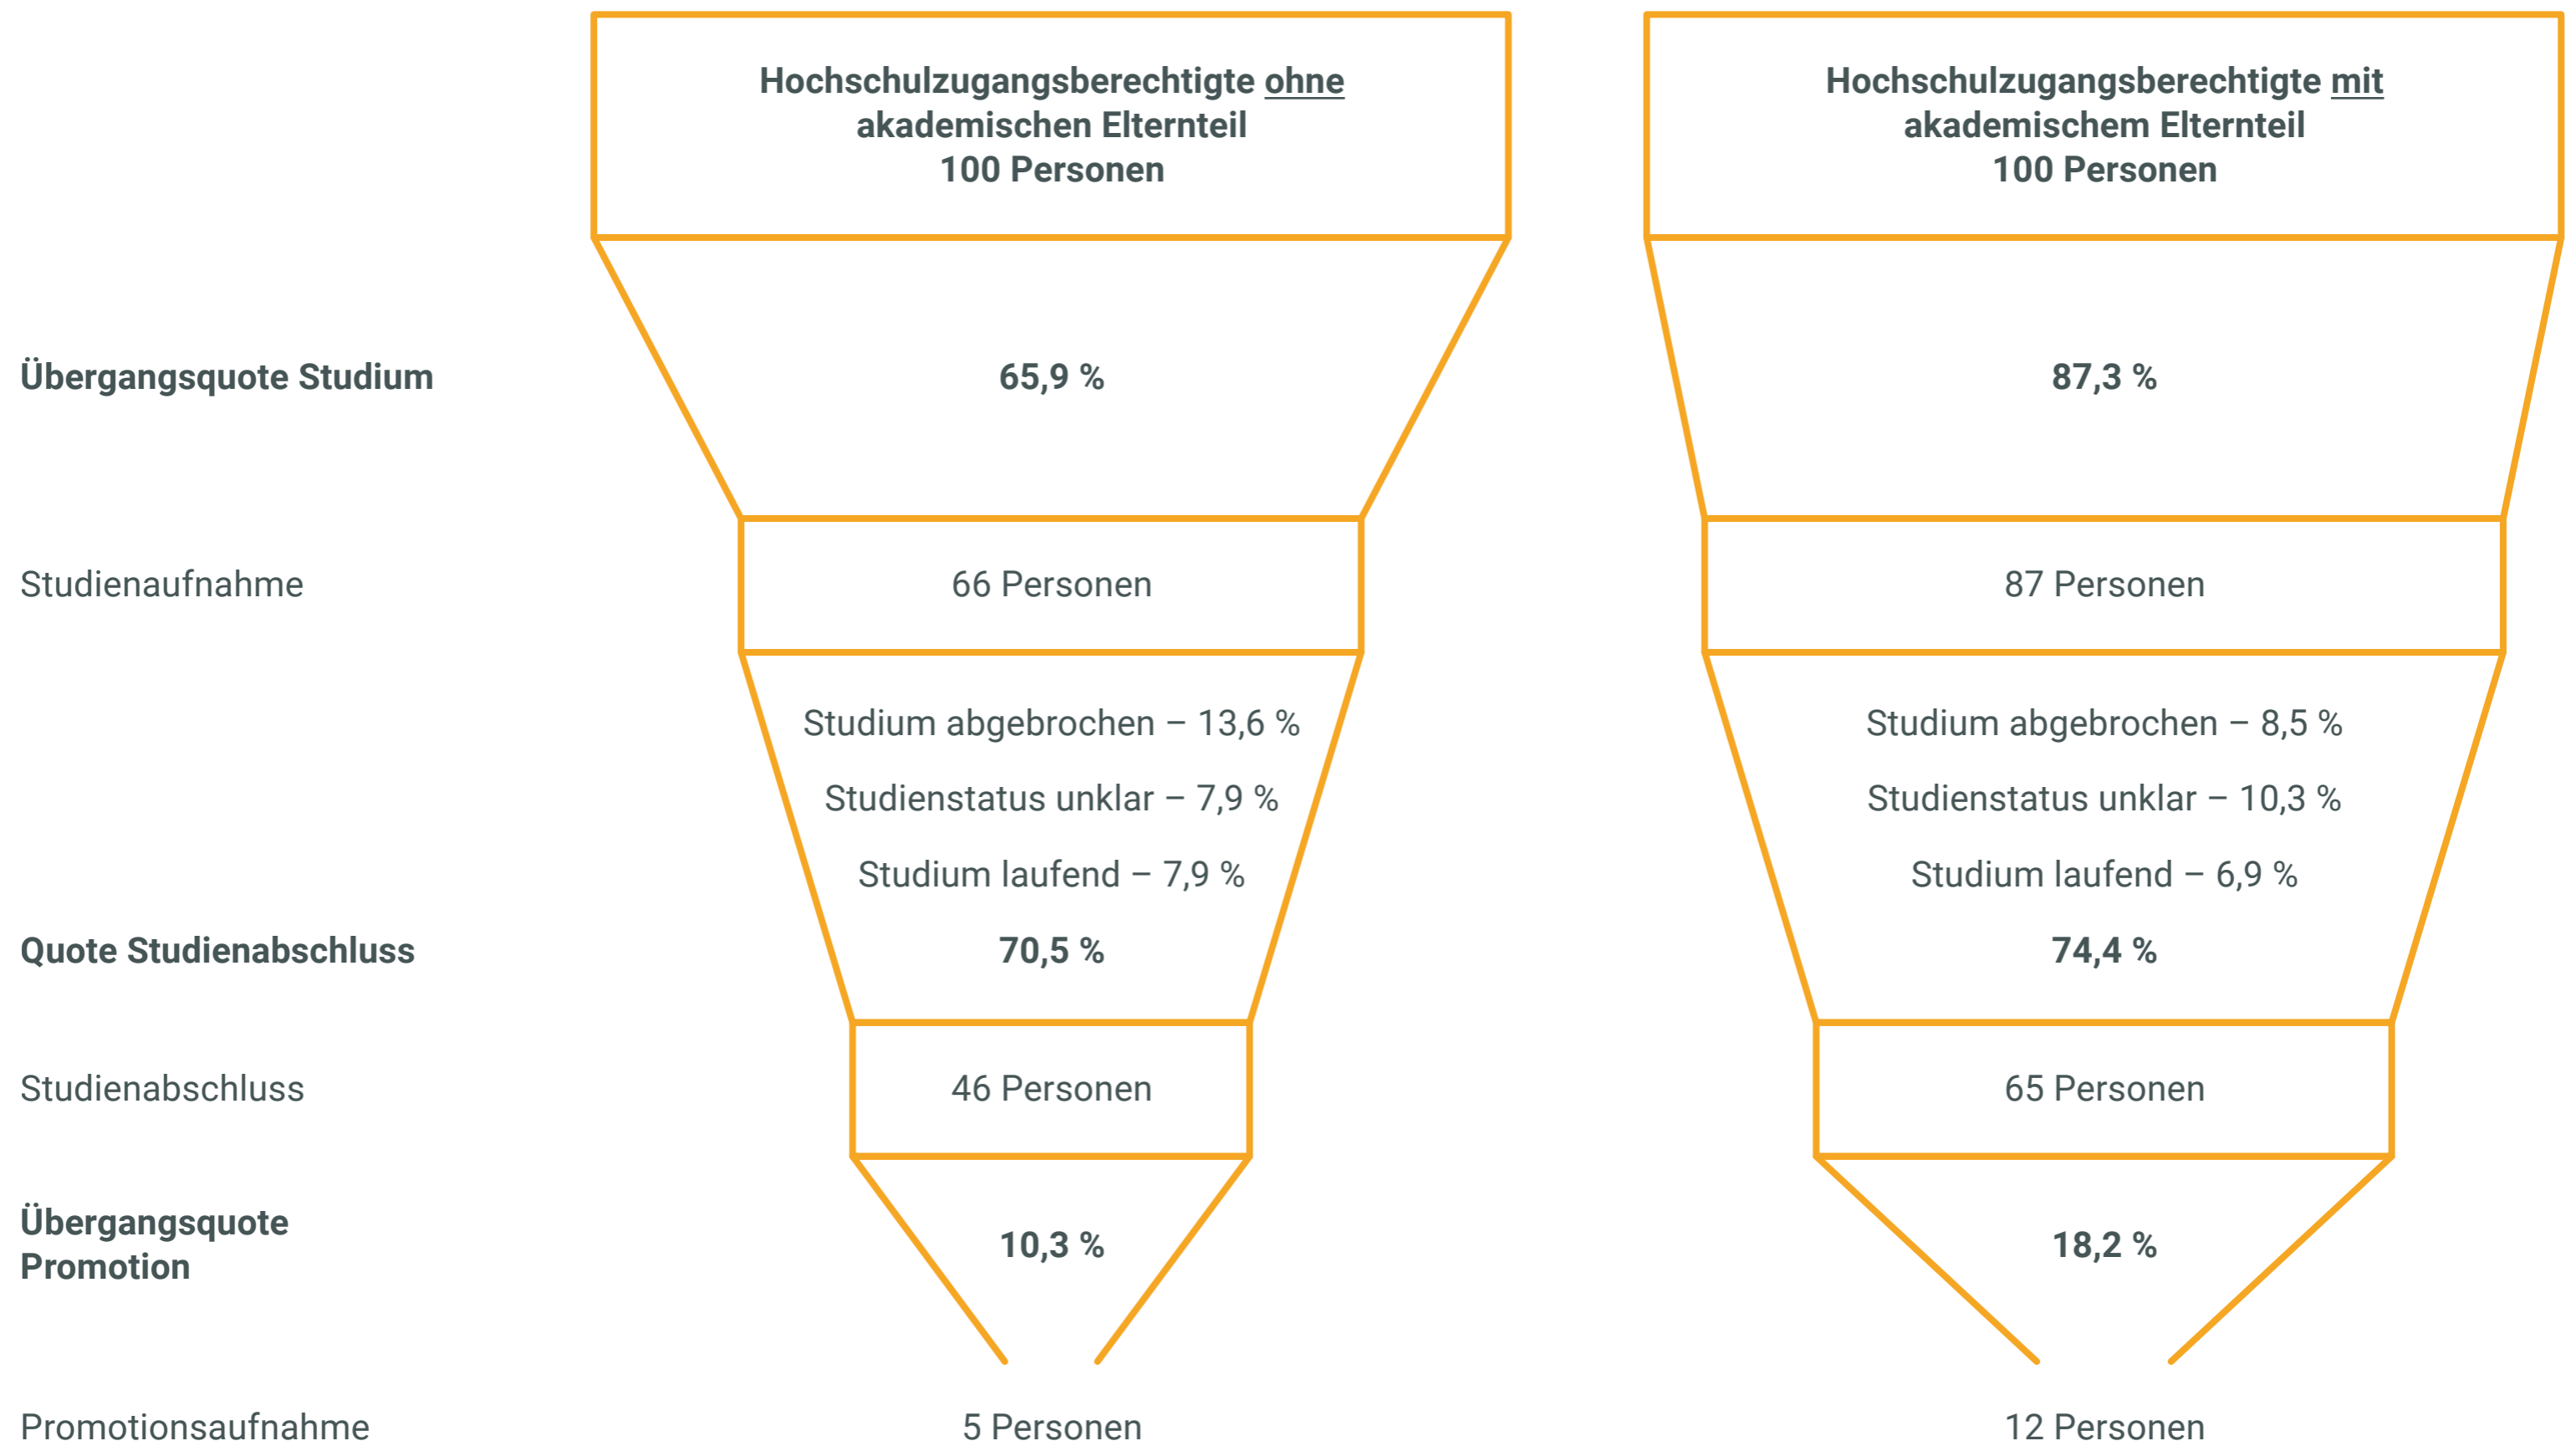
Hochschulzugangsberechtigte ohne akademischen Elternteil
100 Personen

Hochschulzugangsberechtigte mit akademischem Elternteil
100 Personen

Übergangsquote Studium

65,9 %

87,3 %

Studienaufnahme

66 Personen

87 Personen

Studium abgebrochen – 13,6 %

Studienstatus unklar – 7,9 %

Studium laufend – 7,9 %

Studium abgebrochen – 8,5 %

Studienstatus unklar – 10,3 %

Studium laufend – 6,9 %

Quote Studienabschluss

70,5 %

74,4 %

Studienabschluss

46 Personen

65 Personen

Übergangsquote Promotion

10,3 %

18,2 %

Promotionsaufnahme

5 Personen

12 Personen